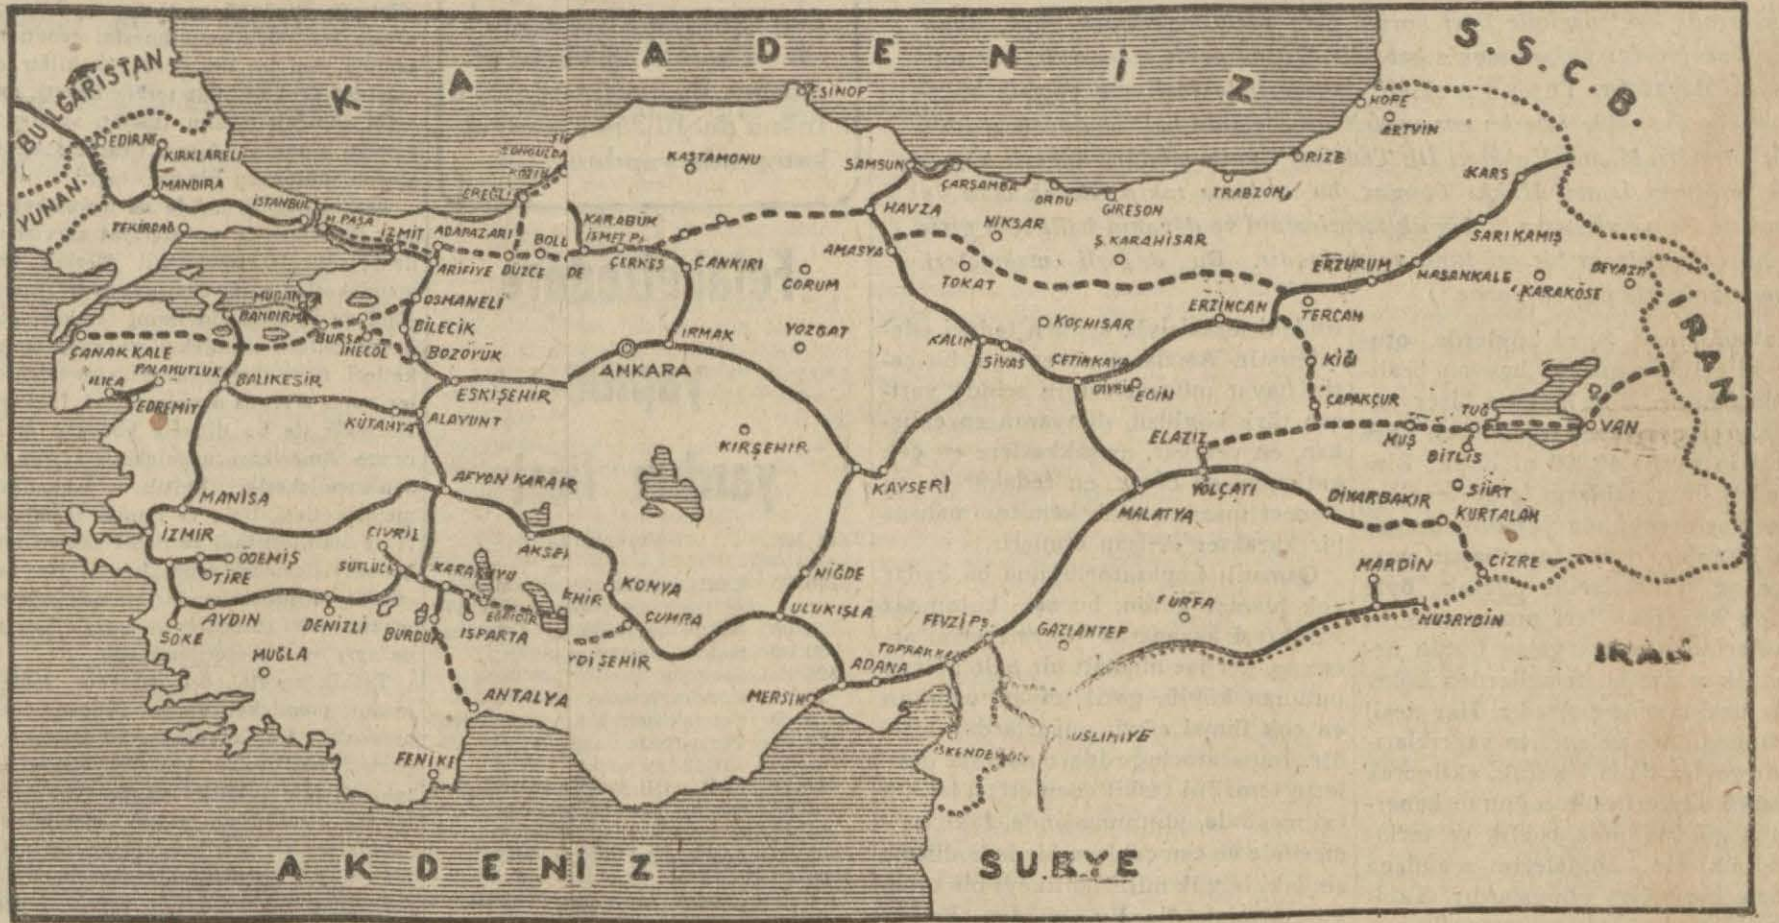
K A R A D E N İ Z

S. S. C. B.

BULGARİSTAN

YUNAN.

EDİRNE
KIRKLARELİ
MANDIRA
TEKİRDAĞ
İSTANBUL
H. PAŞA
İZMİT
ADAPAZARI
ARİFİYE
DÜZCE
BOLU
ZONGULDAK
EREĞLİ
KARABÜK
İSMET Ps.
ÇERKEŞ
ÇANKIRI
KASTAMONU
SİNOP
SAMSUN
ÇARŞAMBA
ORDU
GİRESON
TRABZON
RİZE
HOPA
ARTVİN
KARS
SARIKAMIŞ
HASANKALE
ERZURUM
KARAKÖSE
BEYAZIT
İRAN
HAVZA
NİKSAR
AMASYA
TOKAT
Ş. KARAHİSAR
ÇORUM
YOZGAT
KOÇHİSAR
KALIN
SİVAS
ÇETİNKAYA
DİVRİK
EĞİN
ERZİNCAN
TERCAN
KİĞI
ÇAPAKÇUR
MUŞ
TUĞ
VAN
BİTLİS
SİİRT
KURTALAN
CİZRE
MARDİN
NUSAYBİN
IRAK
DİYARBAKIR
YOLÇATI
ELAZIZ
MALATYA
URFA
GAZİANTEP
FEVZİ Ps.
TOPRAKKALE
MUSLİMİYE
İSKENDERUN
ADANA
MERSİN
ULUKIŞLA
NİĞDE
KAYSERİ
KIRŞEHİR
ANKARA
IRMAK
MUDANYA
BANDIRMA
BURSA
İNEGÖL
OSMANELİ
BİLECİK
BOZÜYÜK
ÇANAKKALE
PALAMUTLUK
ILICA
EDREMİT
BALIKESİR
ESKİŞEHİR
KÜTAHYA
ALAYUNT
AFYON KARAHİSAR
MANİSA
İZMİR
ÖDEMİŞ
TİRE
AYDIN
SÖKE
MUĞLA
DENİZLİ
ÇİVRİL
SUTLUCE
KARAKUYU
BURDUR
ISPARTA
EĞRİDİR
AKŞEHİR
KONYA
ÇUMRA
YENİ ŞEHİR
ANTALYA
FENİKE

A K D E N İ Z

SURYE